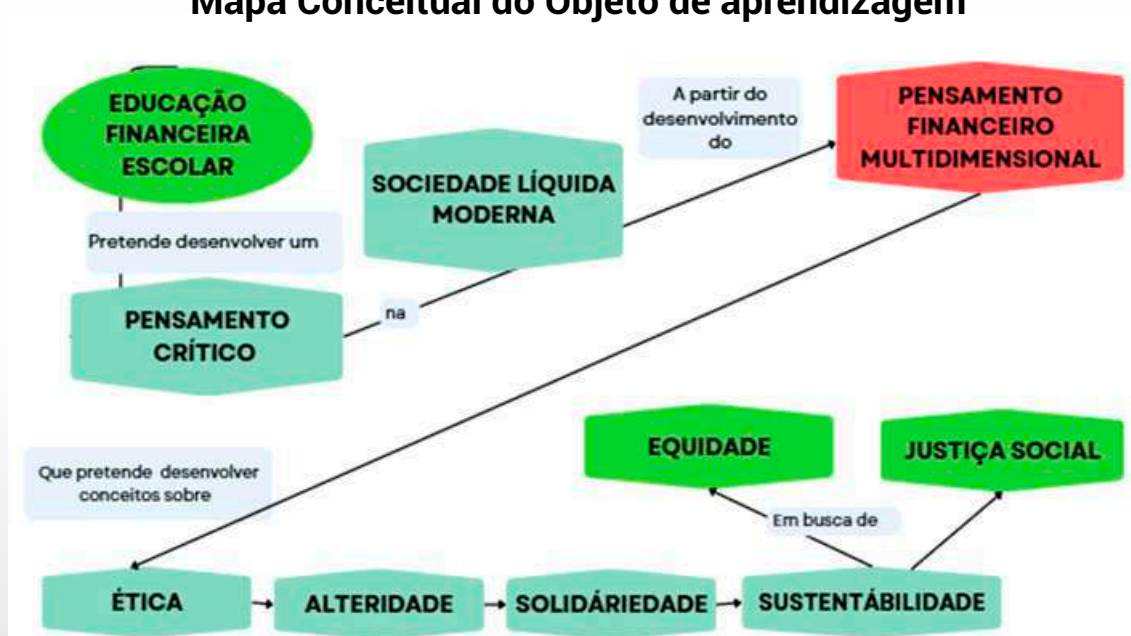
Mapa Conceitual do Objeto de aprendizagem

EDUCAÇÃO FINANCEIRA ESCOLAR

Pretende desenvolver um

PENSAMENTO CRÍTICO

na

SOCIEDADE LÍQUIDA MODERNA

A partir do desenvolvimento do

PENSAMENTO FINANCEIRO MULTIDIMENSIONAL

Que pretende desenvolver conceitos sobre

EQUIDADE

JUSTIÇA SOCIAL

Em busca de

ÉTICA → ALTERIDADE → SOLIDÁRIEDADE → SUSTENTÁBILIDADE